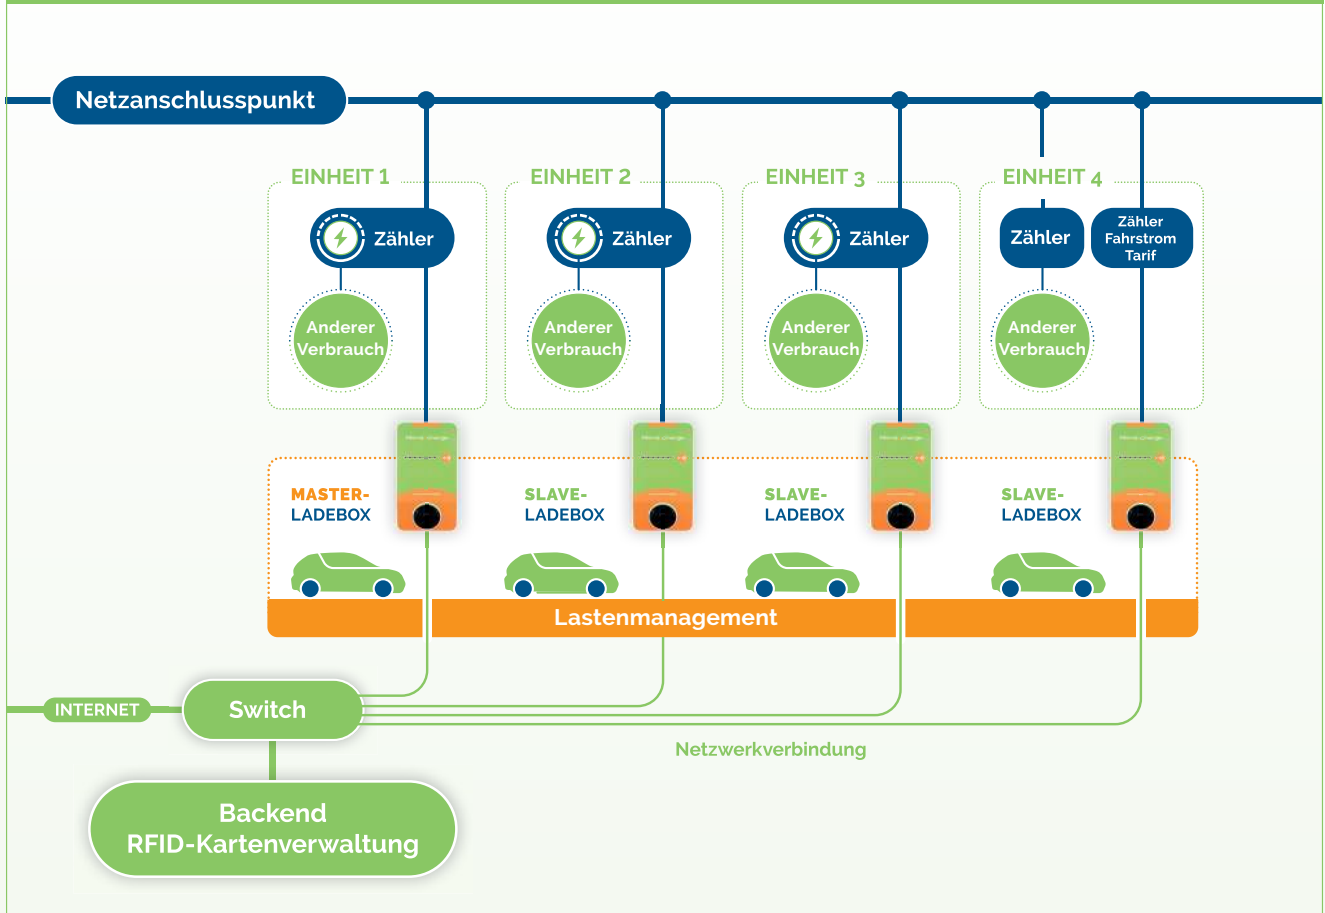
Netzanschlusspunkt

EINHEIT 1
Zähler
Anderer Verbrauch

EINHEIT 2
Zähler
Anderer Verbrauch

EINHEIT 3
Zähler
Anderer Verbrauch

EINHEIT 4
Zähler
Zähler Fahrstrom Tarif
Anderer Verbrauch

MASTER-LADEBOX
SLAVE-LADEBOX
SLAVE-LADEBOX
SLAVE-LADEBOX

Lastenmanagement

INTERNET
Switch
Netzwerkverbindung

Backend
RFID-Kartenverwaltung